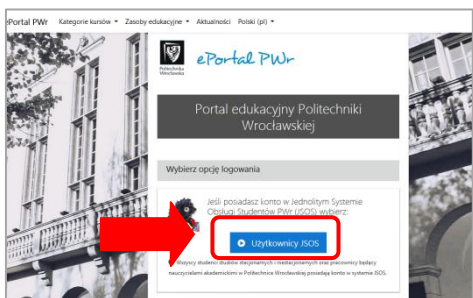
ePortal PWr Kategorie kursów ▾ Zasoby edukacyjne ▾ Aktualności Polski (pl) ▾

Politechnika Wrocławska

ePortal PWr

Portal edukacyjny Politechniki Wrocławskiej

Wybierz opcję logowania

Jeśli posiadasz konto w Jednolitym Systemie Obsługi Studentów PWr (JSOS) wybierz:

Użytkownicy JSOS

Wszyscy studenci studiów stacjonarnych i niestacjonarnych oraz pracownicy będący nauczycielami akademickimi w Politechnice Wrocławskiej posiadają konto w systemie JSOS.